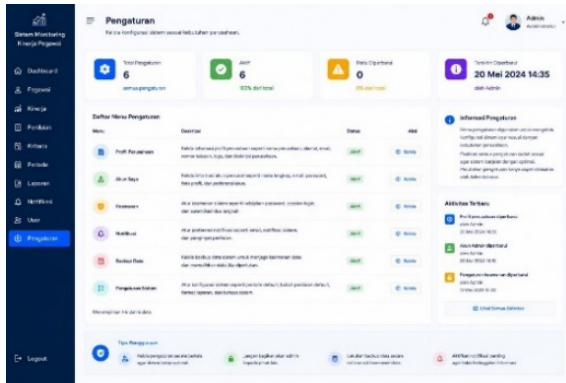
Sistem Monitoring Kinerja Pegawai

Dashboard
Pegawai
Kinerja
Penilaian
Kriteria
Periode
Laporan
Notifikasi
User
Pengaturan

Logout

Pengaturan
Kelola konfigurasi sistem sesuai kebutuhan perusahaan.

Admin
Administrator

Total Pengaturan
6
semua pengaturan

Aktif
6
100% dari total

Perlu Diperbarui
0
0% dari total

Terakhir Diperbarui
20 Mei 2024 14:35
oleh Admin

Daftar Menu Pengaturan

| Menu | Deskripsi | Status | Aksi |
|---|---|---|---|
| Profil Perusahaan | Kelola informasi profil perusahaan seperti nama perusahaan, alamat, email, nomor telepon, logo, dan detail perusahaan. | Aktif | Kelola |
| Akun Saya | Kelola informasi akun pengguna seperti nama lengkap, email, password, foto profil, dan preferensi akun. | Aktif | Kelola |
| Keamanan | Atur keamanan sistem seperti kebijakan password, session login, dan autentikasi dua faktor. | Aktif | Kelola |
| Notifikasi | Atur preferensi notifikasi seperti email, notifikasi sistem, dan pengingat penilaian. | Aktif | Kelola |
| Backup Data | Kelola backup data sistem untuk menjaga keamanan data dan memulihkan data jika diperlukan. | Aktif | Kelola |
| Pengaturan Sistem | Atur konfigurasi sistem seperti periode default, bobot penilaian default, format tanggal, dan fitur sistem. | Aktif | Kelola |

Menampilkan 1-6 dari 6 data

Informasi Pengaturan
Menu pengaturan digunakan untuk mengelola konfigurasi sistem agar sesuai dengan kebutuhan perusahaan.
Pastikan setiap perubahan sudah sesuai agar sistem berjalan dengan optimal.
Perubahan pengaturan hanya dapat dilakukan oleh Administrator.

Aktivitas Terbaru
Profil perusahaan diperbarui
oleh Admin
20 Mei 2024 14:35
Akun Admin diperbarui
oleh Admin
20 Mei 2024 10:15
Pengaturan keamanan diperbarui
oleh Admin
19 Mei 2024 16:40
Lihat Semua Aktivitas

Tips Pengaturan
Kelola pengaturan secara berkala agar sistem tetap optimal.
Jangan bagikan akun admin kepada pihak lain.
Lakukan backup data secara rutin untuk keamanan data.
Aktifkan notifikasi penting agar tidak ketinggalan informasi.